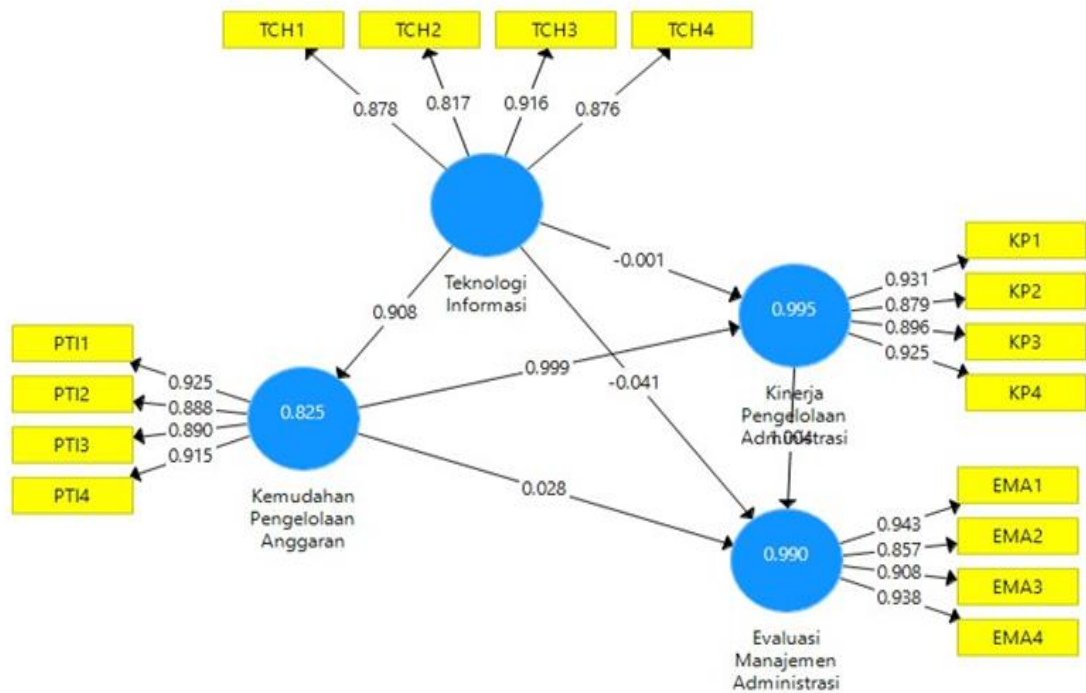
TCH1
TCH2
TCH3
TCH4
0.878
0.817
0.916
0.876
Teknologi Informasi
0.908
-0.001
-0.041
KP1
KP2
KP3
KP4
0.931
0.879
0.896
0.925
0.995
Kinerja Pengelolaan Administrasi
1.004
PTI1
PTI2
PTI3
PTI4
0.925
0.888
0.890
0.915
0.825
0.999
Kemudahan Pengelolaan Anggaran
0.028
EMA1
EMA2
EMA3
EMA4
0.943
0.857
0.908
0.938
0.990
Evaluasi Manajemen Administrasi